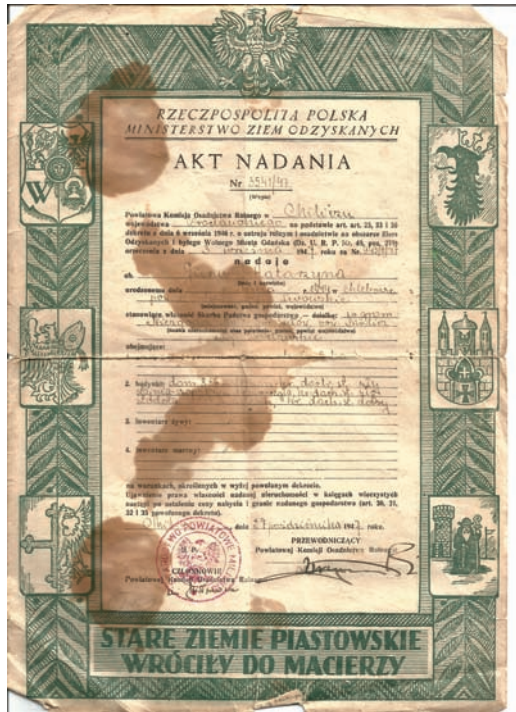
RZECZPOSPOLITA POLSKA
MINISTERSTWO ZIEM ODZYSKANYCH

AKT NADANIA

Nr. 3541/47

(Wypis)

Powiatowa Komisja Osadnictwa Rolnego w Chełmnie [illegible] województwa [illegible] na podstawie art. art. 23, 33 i 35 dekretu z dnia 6 września 1946 r. o ustroju rolnym i osadnictwie na obszarze Ziem Odzyskanych i byłego Wolnego Miasta Gdańska (Dz. U. R. P. Nr. 49, poz. 279) orzeczenia z dnia 3 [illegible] 1947 roku za Nr. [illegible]

nadaje

ob. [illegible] Katarzyna

(imię i nazwisko)

urodzonemu dnia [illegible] 189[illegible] w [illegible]

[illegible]

(miejscowość, gmina, powiat, województwo)

stanowiące własność Skarbu Państwa gospodarstwo — działkę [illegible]

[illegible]

(dokładne określenie miejscowości, gminy, powiatu, województwa)

obejmujące:

1. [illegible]

2. budynki dom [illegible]

3. inwentarz żywy: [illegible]

4. inwentarz martwy: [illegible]

na warunkach, określonych w wyżej powołanym dekrecie.

Ujawnienie prawa własności nadanej nieruchomości w księgach wieczystych nastąpi po ustaleniu ceny nabycia i granic nadanego gospodarstwa (art. 20, 21, 32 i 35 powołanego dekretu).

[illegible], dnia 27 grudnia 1947 roku.

PRZEWODNICZĄCY
Powiatowej Komisji Osadnictwa Rolnego

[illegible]

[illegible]

STARE ZIEMIE PIASTOWSKIE WRÓCIŁY DO MACIERZY